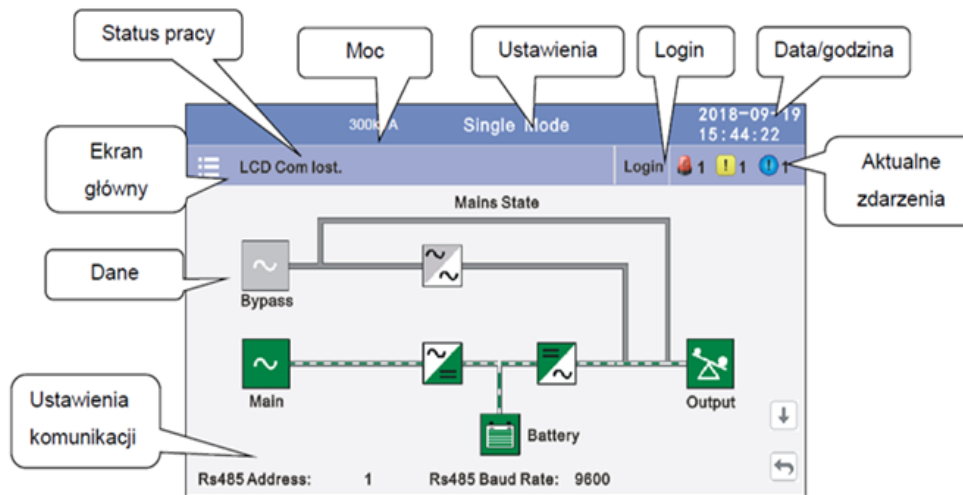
Status pracy

Moc

Ustawienia

Login

Data/godzina

300k A

Single Mode

2018-09-19
15:44:22

Ekran główny

LCD Com lost.

Login 1 1 1

Aktualne zdarzenia

Mains State

Dane

Bypass

Main

Output

Battery

Ustawienia komunikacji

Rs485 Address: 1

Rs485 Baud Rate: 9600